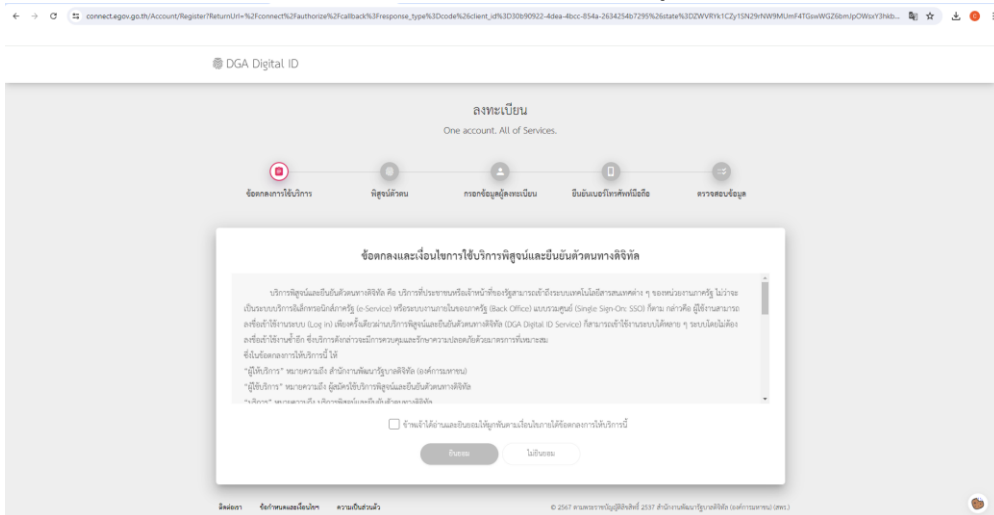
connect.egov.go.th/Account/Register?ReturnUrl=%2Fconnect%2Fauthorize%2Fcallback%3Fresponse_type%3Dcode%26client_id%3D30b90922-4dea-4bcc-854a-2634254b7295%26state%3DZWVRYk1CZy1SN29rNW9MUmF4TGswWGZ6bmJpOWsxY3hkb...

DGA Digital ID

ลงทะเบียน
One account. All of Services.

ข้อตกลงการใช้บริการ
พิสูจน์ตัวตน
กรอกข้อมูลผู้ลงทะเบียน
ยืนยันเบอร์โทรศัพท์มือถือ
ตรวจสอบข้อมูล

ข้อตกลงและเงื่อนไขการใช้บริการพิสูจน์และยืนยันตัวตนทางดิจิทัล

บริการพิสูจน์และยืนยันตัวตนทางดิจิทัล คือ บริการที่ประชาชนหรือเจ้าหน้าที่ของรัฐสามารถเข้าถึงระบบเทคโนโลยีสารสนเทศต่าง ๆ ของหน่วยงานภาครัฐ ไม่ว่าจะเป็นระบบบริการอิเล็กทรอนิกส์ภาครัฐ (e-Service) หรือระบบงานภายในของภาครัฐ (Back Office) แบบรวมศูนย์ (Single Sign-On: SSO) ก็ตาม กล่าวคือ ผู้ใช้งานสามารถลงชื่อเข้าใช้งานระบบ (Log in) เพียงครั้งเดียวผ่านบริการพิสูจน์และยืนยันตัวตนทางดิจิทัล (DGA Digital ID Service) ก็สามารถเข้าใช้งานระบบได้หลาย ๆ ระบบโดยไม่ต้องลงชื่อเข้าใช้งานซ้ำอีก ซึ่งบริการดังกล่าวจะมีการควบคุมและรักษาความปลอดภัยด้วยมาตรการที่เหมาะสม
ซึ่งในข้อตกลงการใช้บริการนี้ ให้
"ผู้ให้บริการ" หมายความถึง สำนักงานพัฒนารัฐบาลดิจิทัล (องค์การมหาชน)
"ผู้ใช้บริการ" หมายความถึง ผู้สมัครใช้บริการพิสูจน์และยืนยันตัวตนทางดิจิทัล
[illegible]

ข้าพเจ้าได้อ่านและยินยอมให้ผูกพันตามเงื่อนไขภายใต้ข้อตกลงการใช้บริการนี้

ยินยอม
ไม่ยินยอม

ติดต่อเรา ข้อกำหนดและเงื่อนไข ความเป็นส่วนตัว
© 2567 ตามพระราชบัญญัติลิขสิทธิ์ 2537 สำนักงานพัฒนารัฐบาลดิจิทัล (องค์การมหาชน) (สพร.)